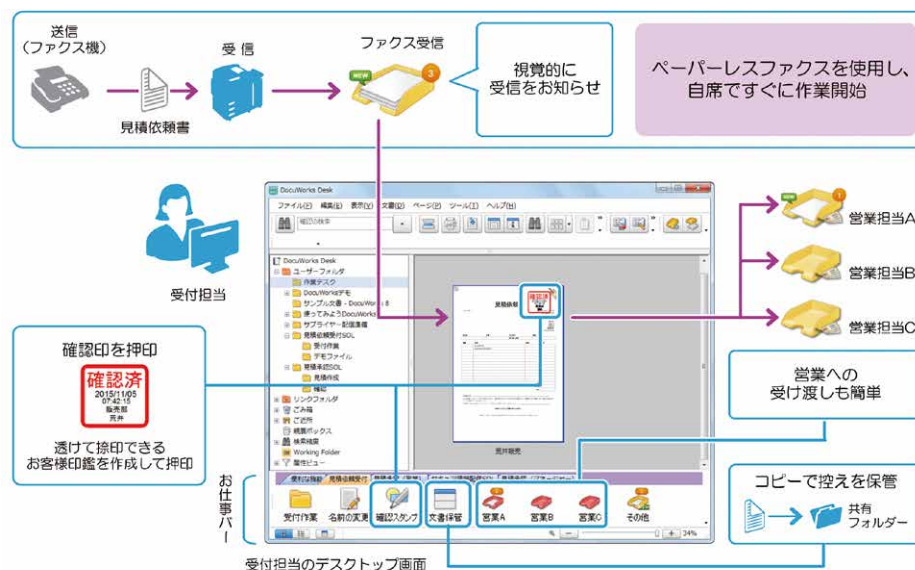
送信
(ファクス機)

受 信

ファクス受信

NEW

3

見積依頼書

視覚的に
受信をお知らせ

ペーパーレスファクスを使用し、
自席ですぐに作業開始

受付担当

DocuWorks Desk

ファイル(F) 編集(E) 表示(V) 文書(D) ページ(P) ツール(T) ヘルプ(H)

DocuWorks Desk
ユーザーフォルダ
作業デスク
DocuWorksデモ
サンプル文書 - DocuWorks 8
使ってみようDocuWorks
サプライヤー・配信準備
見積依頼受付SOL
受付作業
デモファイル
見積承認SOL
見積作成
確認
リンクフォルダ
ごみ箱
ご近所
親展ボックス
検索結果
Working Folder
履歴ビュー

見積依頼

確認済

荒井様

受付作業 名前の変更 確認スタンプ 文書保管 営業A 営業B 営業C その他

お仕事バー

受付担当のデスクトップ画面

確認印を押印

確認済
2015/11/05
07:42:15
販売部
荒井

透けて捺印できる
お客様印鑑を作成して押印

NEW

1

営業担当A

営業担当B

営業担当C

営業への
受け渡しも簡単

コピーで控えを保管

共有
フォルダー